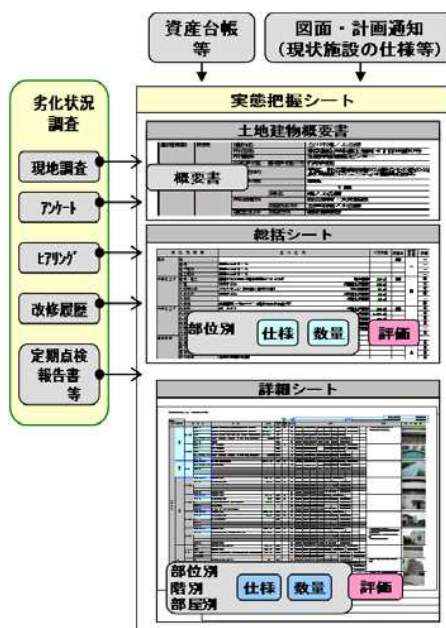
資産台帳等

図面・計画通知（現状施設の仕様等）

劣化状況調査

現地調査

アンケート

ヒアリング

改修履歴

定期点検報告書等

実態把握シート

土地建物概要書

概要書

総括シート

部位別

仕様

数量

評価

詳細シート

部位別
階別
部屋別

仕様

数量

評価